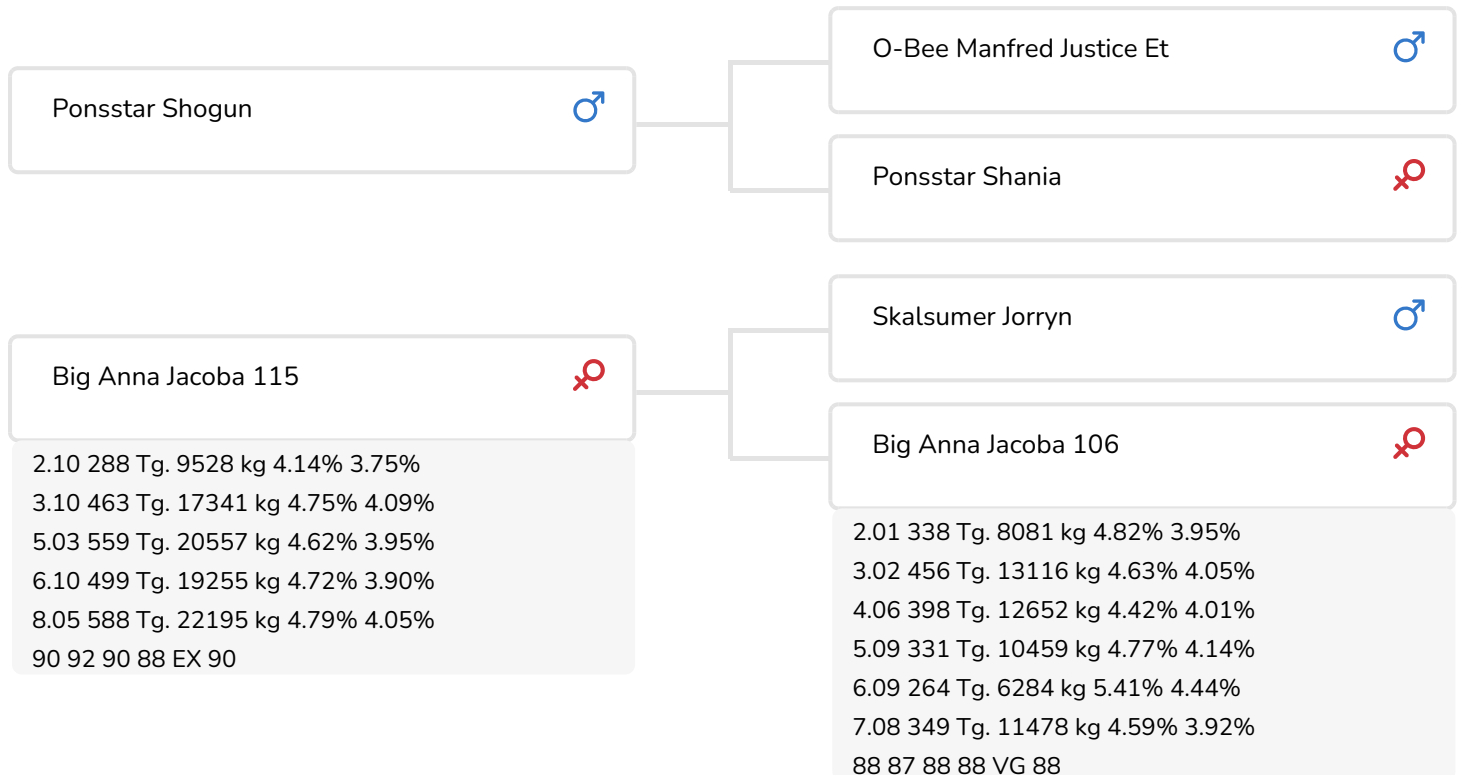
Ponsstar Shogun ♂

O-Bee Manfred Justice Et ♂

Ponsstar Shania ♀

Big Anna Jacoba 115 ♀

2.10 288 Tg. 9528 kg 4.14% 3.75%
3.10 463 Tg. 17341 kg 4.75% 4.09%
5.03 559 Tg. 20557 kg 4.62% 3.95%
6.10 499 Tg. 19255 kg 4.72% 3.90%
8.05 588 Tg. 22195 kg 4.79% 4.05%
90 92 90 88 EX 90

Skalsumer Jorryn ♂

Big Anna Jacoba 106 ♀

2.01 338 Tg. 8081 kg 4.82% 3.95%
3.02 456 Tg. 13116 kg 4.63% 4.05%
4.06 398 Tg. 12652 kg 4.42% 4.01%
5.09 331 Tg. 10459 kg 4.77% 4.14%
6.09 264 Tg. 6284 kg 5.41% 4.44%
7.08 349 Tg. 11478 kg 4.59% 3.92%
88 87 88 88 VG 88